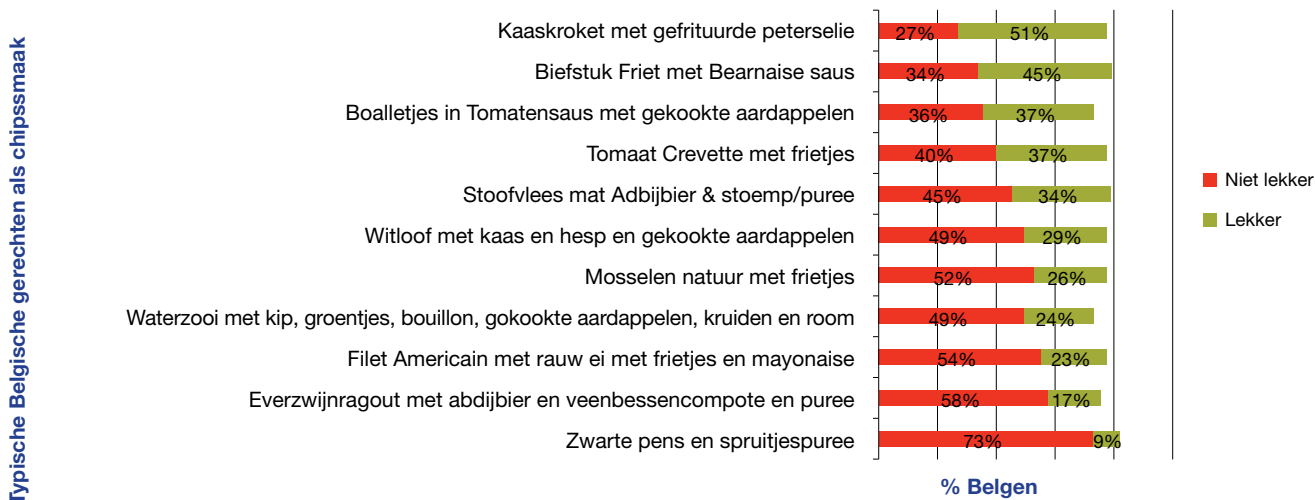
Typische Belgische gerechten als chipssmaak

| | Niet lekker | Lekker |
|---|---|---|
| Kaaskroket met gefrituurde peterselie | 27% | 51% |
| Biefstuk Friet met Bearnaise saus | 34% | 45% |
| Boalletjes in Tomatensaus met gekookte aardappelen | 36% | 37% |
| Tomaat Crevette met frietjes | 40% | 37% |
| Stoofvlees mat Adbijbier & stoemp/puree | 45% | 34% |
| Witloof met kaas en hesp en gekookte aardappelen | 49% | 29% |
| Mosselen natuur met frietjes | 52% | 26% |
| Waterzooi met kip, groentjes, bouillon, gokookte aardappelen, kruiden en room | 49% | 24% |
| Filet Americain met rauw ei met frietjes en mayonaise | 54% | 23% |
| Everzwijnragout met abdijbier en veenbessencompote en puree | 58% | 17% |
| Zwarte pens en spruitjespuree | 73% | 9% |

% Belgen

Niet lekker
Lekker